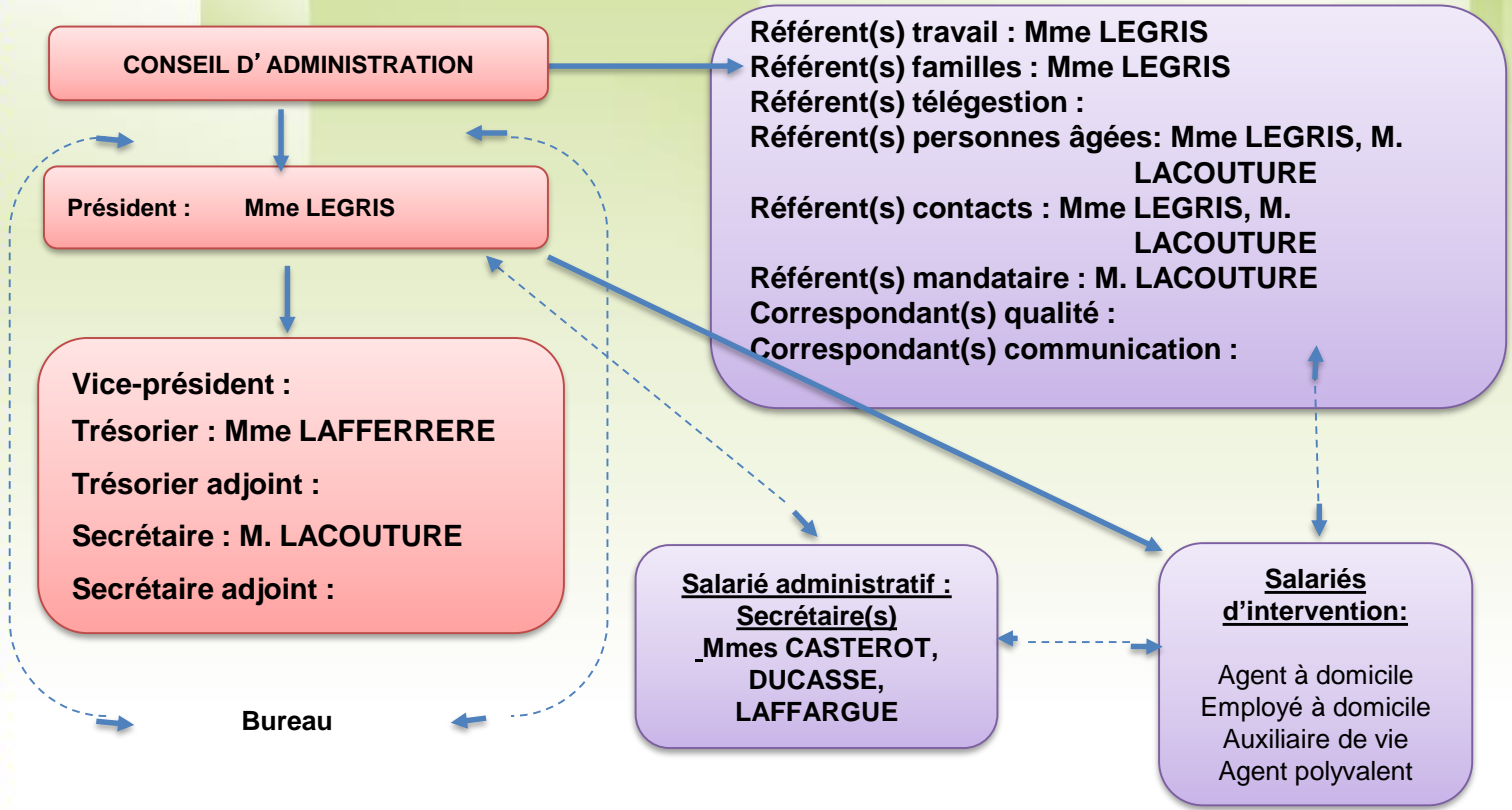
CONSEIL D'ADMINISTRATION

Président : Mme LEGRIS

Vice-président :
Trésorier : Mme LAFFERRERE
Trésorier adjoint :
Secrétaire : M. LACOUTURE
Secrétaire adjoint :

Bureau

Référent(s) travail : Mme LEGRIS
Référent(s) familles : Mme LEGRIS
Référent(s) télégestion :
Référent(s) personnes âgées: Mme LEGRIS, M. LACOUTURE
Référent(s) contacts : Mme LEGRIS, M. LACOUTURE
Référent(s) mandataire : M. LACOUTURE
Correspondant(s) qualité :
Correspondant(s) communication :

Salarié administratif : Secrétaire(s)
Mmes CASTEROT, DUCASSE, LAFFARGUE

Salariés d'intervention:

Agent à domicile
Employé à domicile
Auxiliaire de vie
Agent polyvalent